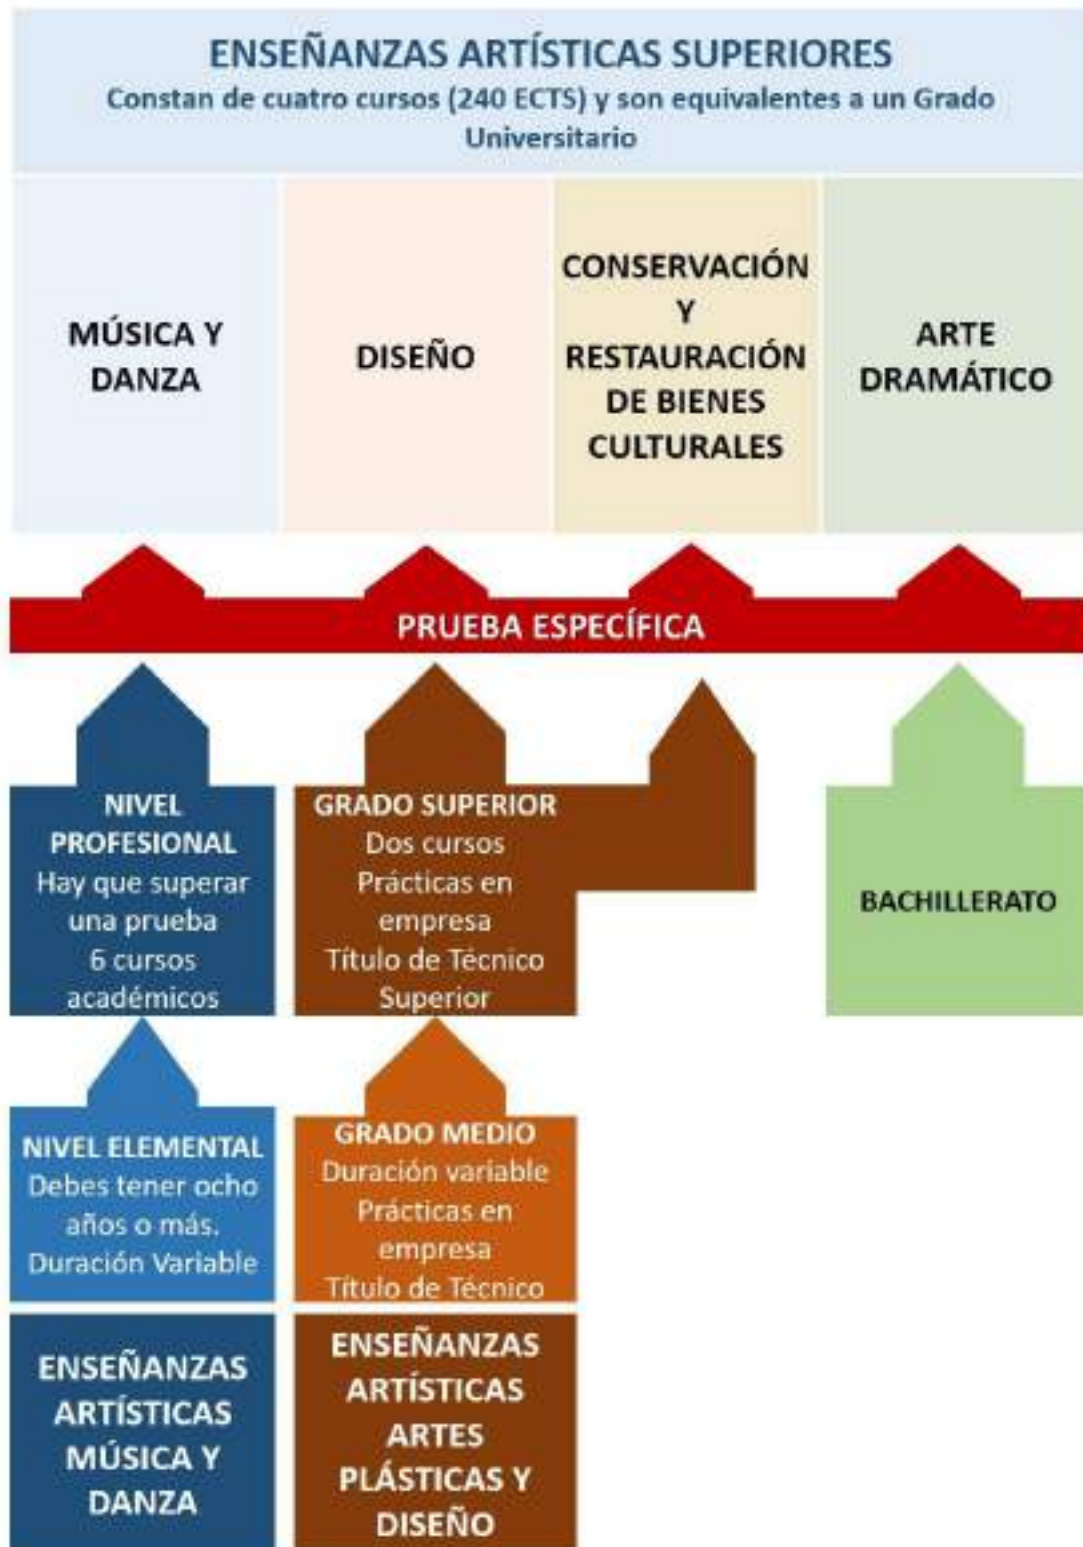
ENSEÑANZAS ARTÍSTICAS SUPERIORES
Constan de cuatro cursos (240 ECTS) y son equivalentes a un Grado Universitario

MÚSICA Y DANZA

DISEÑO

CONSERVACIÓN Y RESTAURACIÓN DE BIENES CULTURALES

ARTE DRAMÁTICO

PRUEBA ESPECÍFICA

NIVEL PROFESIONAL
Hay que superar una prueba
6 cursos académicos

GRADO SUPERIOR
Dos cursos
Prácticas en empresa
Título de Técnico Superior

BACHILLERATO

NIVEL ELEMENTAL
Debes tener ocho años o más.
Duración Variable

GRADO MEDIO
Duración variable
Prácticas en empresa
Título de Técnico

ENSEÑANZAS ARTÍSTICAS MÚSICA Y DANZA

ENSEÑANZAS ARTÍSTICAS ARTES PLÁSTICAS Y DISEÑO